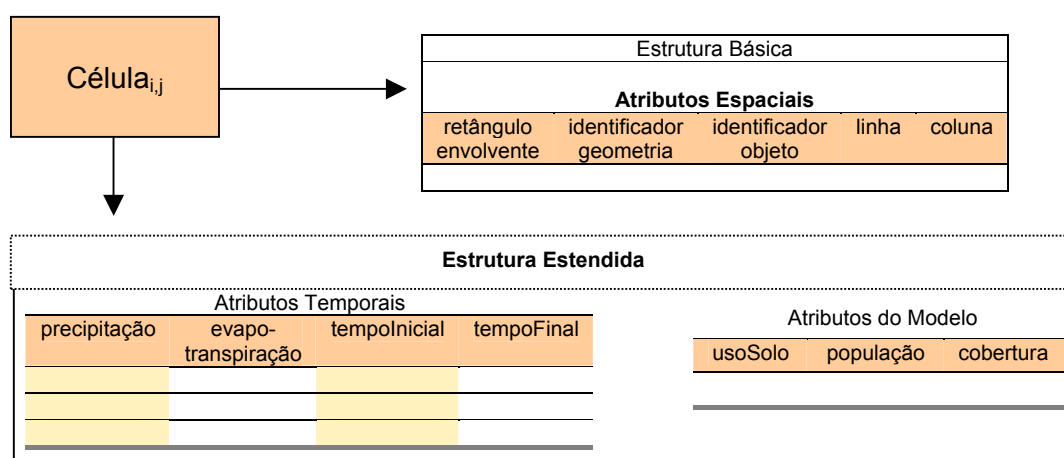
Célula$_{i,j}$

Estrutura Básica

**Atributos Espaciais**

| retângulo envolvente | identificador geometria | identificador objeto | linha | coluna |
|---|---|---|---|---|
| | | | | |

**Estrutura Estendida**

Atributos Temporais

| precipitação | evapotranspiração | tempoInicial | tempoFinal |
|---|---|---|---|
| | | | |
| | | | |
| | | | |

Atributos do Modelo

| usoSolo | população | cobertura |
|---|---|---|
| | | |